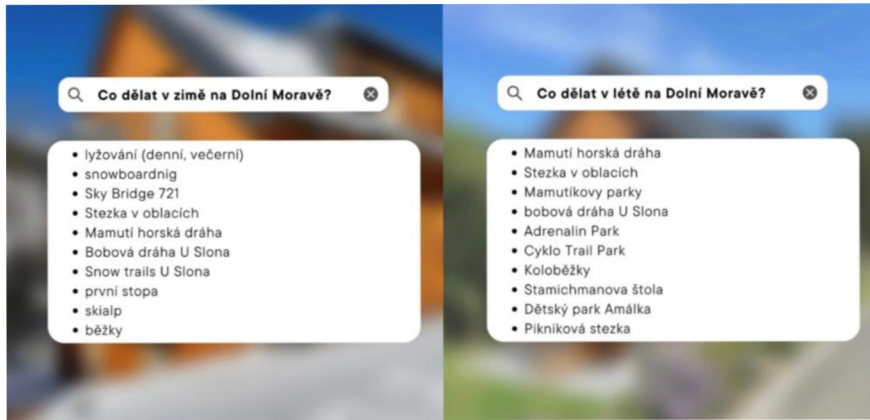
Co dělat v zimě na Dolní Moravě?

- lyžování (denní, večerní)
- snowboardnig
- Sky Bridge 721
- Stezka v oblacích
- Mamutí horská dráha
- Bobová dráha U Slona
- Snow trails U Slona
- první stopa
- skialp
- běžky

Co dělat v létě na Dolní Moravě?

- Mamutí horská dráha
- Stezka v oblacích
- Mamutíkovy parky
- bobová dráha U Slona
- Adrenalin Park
- Cyklo Trail Park
- Koloběžky
- Stamichmanova štola
- Dětský park Amálka
- Piknikova stezka